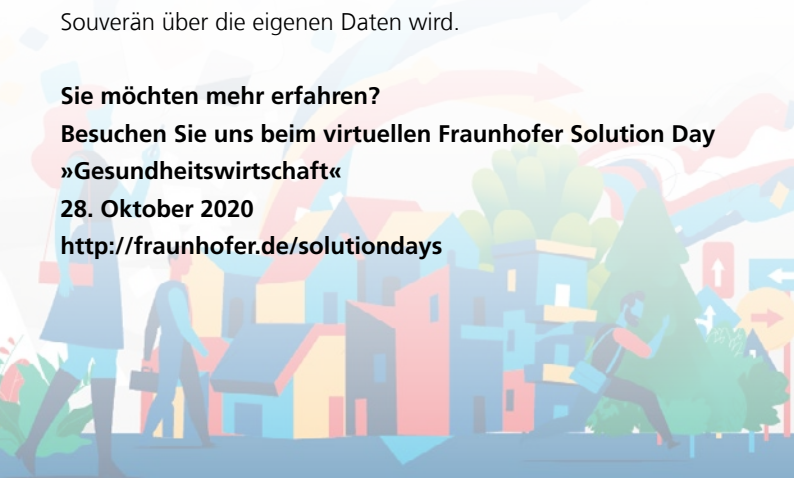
Souverän über die eigenen Daten wird.

**Sie möchten mehr erfahren?**
**Besuchen Sie uns beim virtuellen Fraunhofer Solution Day »Gesundheitswirtschaft«**
**28. Oktober 2020**
**http://fraunhofer.de/solutiondays**